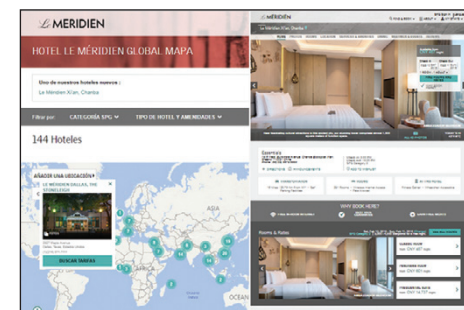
LE MERIDIEN

HOTEL LE MÉRIDIEN GLOBAL MAPA

Uno de nuestros hoteles nuevos :

Le Méridien Xi'an, Charka

Filtrar por CATEGORÍA SPG TIPO DE HOTEL Y AMENIDADES

144 Hoteles

AÑADIR UNA UBICACIÓN?

LE MÉRIDIEN DALLAS, THE STONELEIGH

BUSCAR TARIFAS

AFRICA

OCEAN

LE MERIDIEN

Le Méridien Xi'an, Charka

Essentials

WHY BOOK HERE?

Rooms & Rates